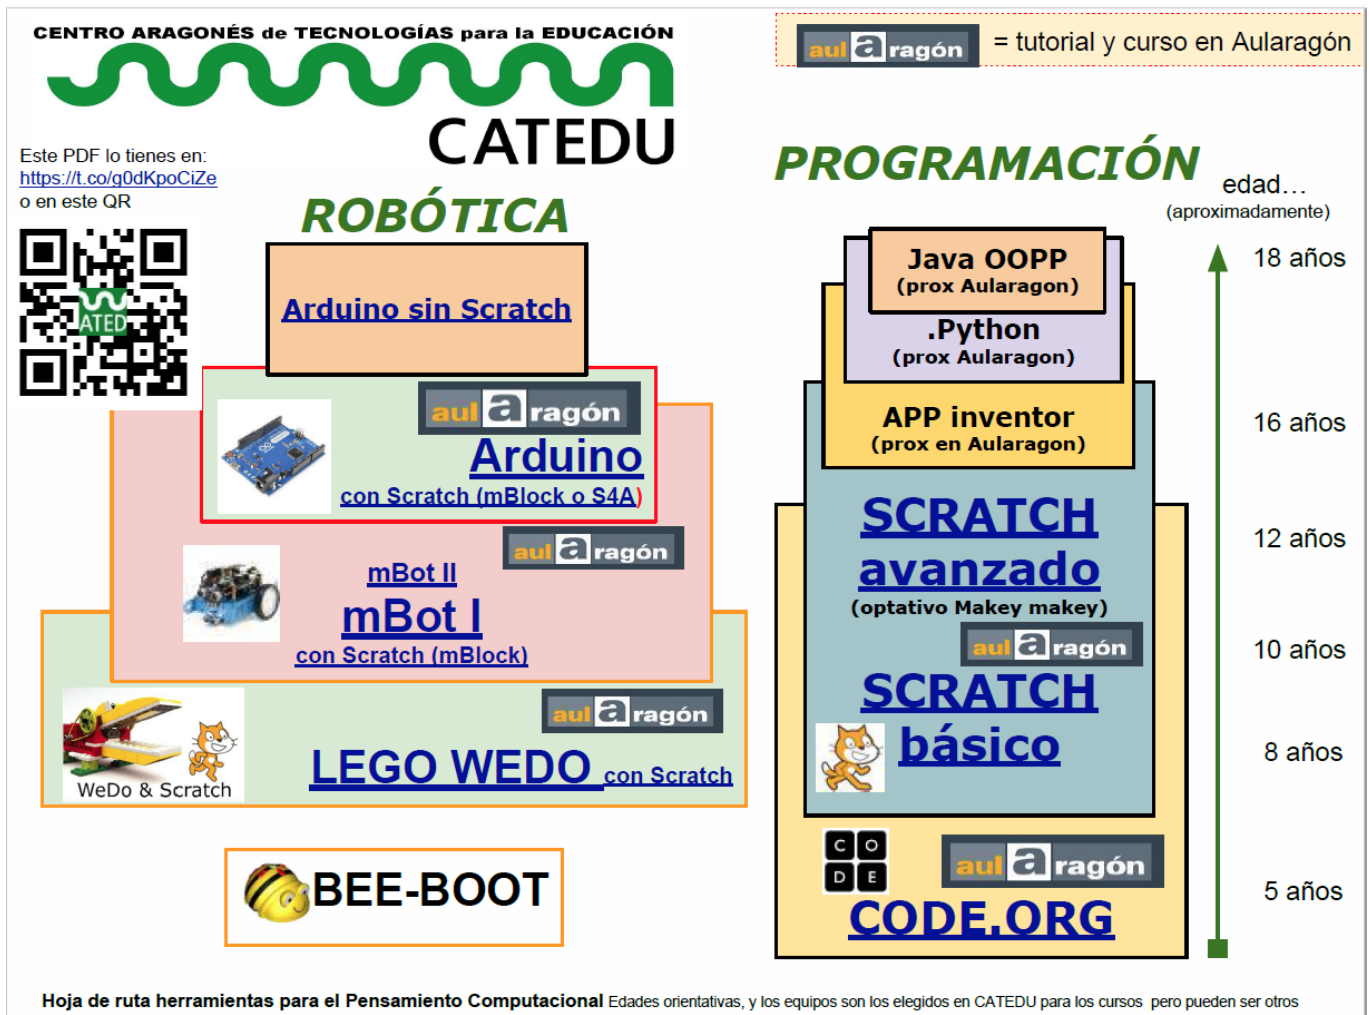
CENTRO ARAGONÉS de TECNOLOGÍAS para la EDUCACIÓN

CATEDU

aularagón = tutorial y curso en Aularagón

Este PDF lo tienes en:
https://t.co/g0dKpoCiZe
o en este QR

ATED

ROBÓTICA

Arduino sin Scratch

aularagón

Arduino
con Scratch (mBlock o S4A)

aularagón

mBot II
mBot I
con Scratch (mBlock)

aularagón

WeDo & Scratch

LEGO WEDO con Scratch

BEE-BOOT

PROGRAMACIÓN

edad...
(aproximadamente)

Java OOPP
(prox Aularagon)

.Python
(prox Aularagon)

APP inventor
(prox en Aularagon)

SCRATCH
avanzado
(optativo Makey makey)

aularagón

SCRATCH
básico

C O
D E

aularagón

CODE.ORG

18 años
16 años
12 años
10 años
8 años
5 años

Hoja de ruta herramientas para el Pensamiento Computacional Edades orientativas, y los equipos son los elegidos en CATEDU para los cursos pero pueden ser otros